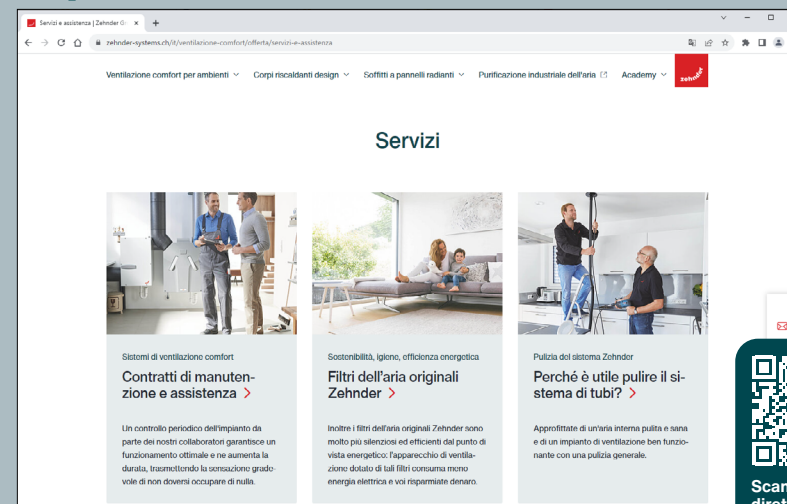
Servizi e assistenza | Zehnder G

zehnder-systems.ch/it/ventilazione-comfort/offerta/servizi-e-assistenza

Ventilazione comfort per ambienti Corpi riscaldanti design Soffitti a pannelli radianti Purificazione industriale dell'aria Academy

zehnder

Servizi

Sistemi di ventilazione comfort

Contratti di manutenzione e assistenza >

Un controllo periodico dell'impianto da parte dei nostri collaboratori garantisce un funzionamento ottimale e ne aumenta la durata, trasmettendo la sensazione gradevole di non doversi occupare di nulla.

Sostenibilità, igiene, efficienza energetica

Filtri dell'aria originali Zehnder >

Inoltre i filtri dell'aria originali Zehnder sono molto più silenziosi ed efficienti dal punto di vista energetico: l'apparecchio di ventilazione dotato di tali filtri consuma meno energia elettrica e voi risparmiate denaro.

Pulizia del sistema Zehnder

Perché è utile pulire il sistema di tubi? >

Approfittate di un'aria interna pulita e sana e di un impianto di ventilazione ben funzionante con una pulizia generale.

Scan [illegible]
diret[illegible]